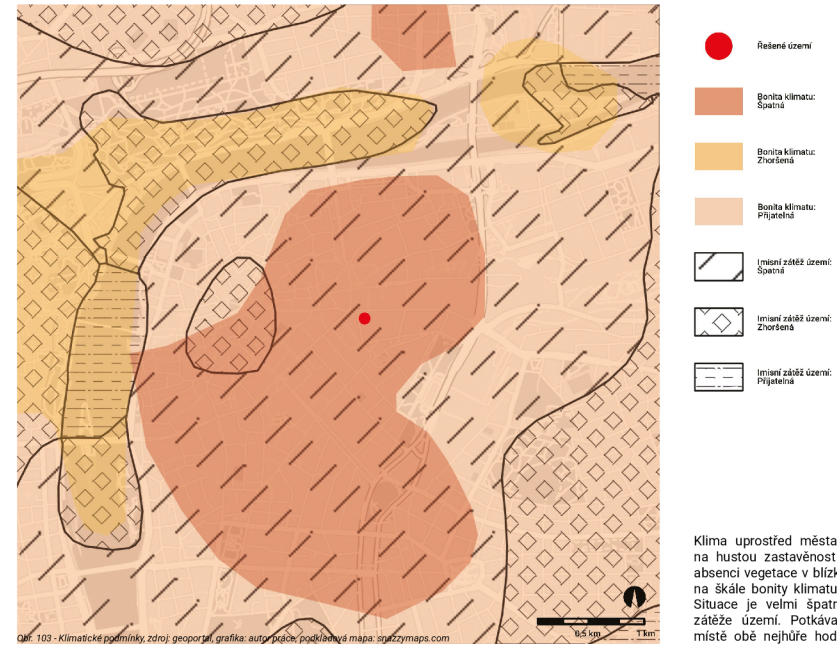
Řešené území

Bonita klimatu: Špatná

Bonita klimatu: Zhoršená

Bonita klimatu: Přijatelná

Imisní zátěž území: Špatná

Imisní zátěž území: Zhoršená

Imisní zátěž území: Přijatelná

0,5 km 1 km

Obr. 103 - Klimatické podmínky, zdroj: geoportal, grafika: autor práce, podkladová mapa: snazzymaps.com

Klima uprostřed města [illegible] na hustou zastavěnost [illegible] absenci vegetace v blízk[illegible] na škále bonity klimatu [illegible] Situace je velmi špatn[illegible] zátěže území. Potkáva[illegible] místě obě nejhůře hod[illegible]